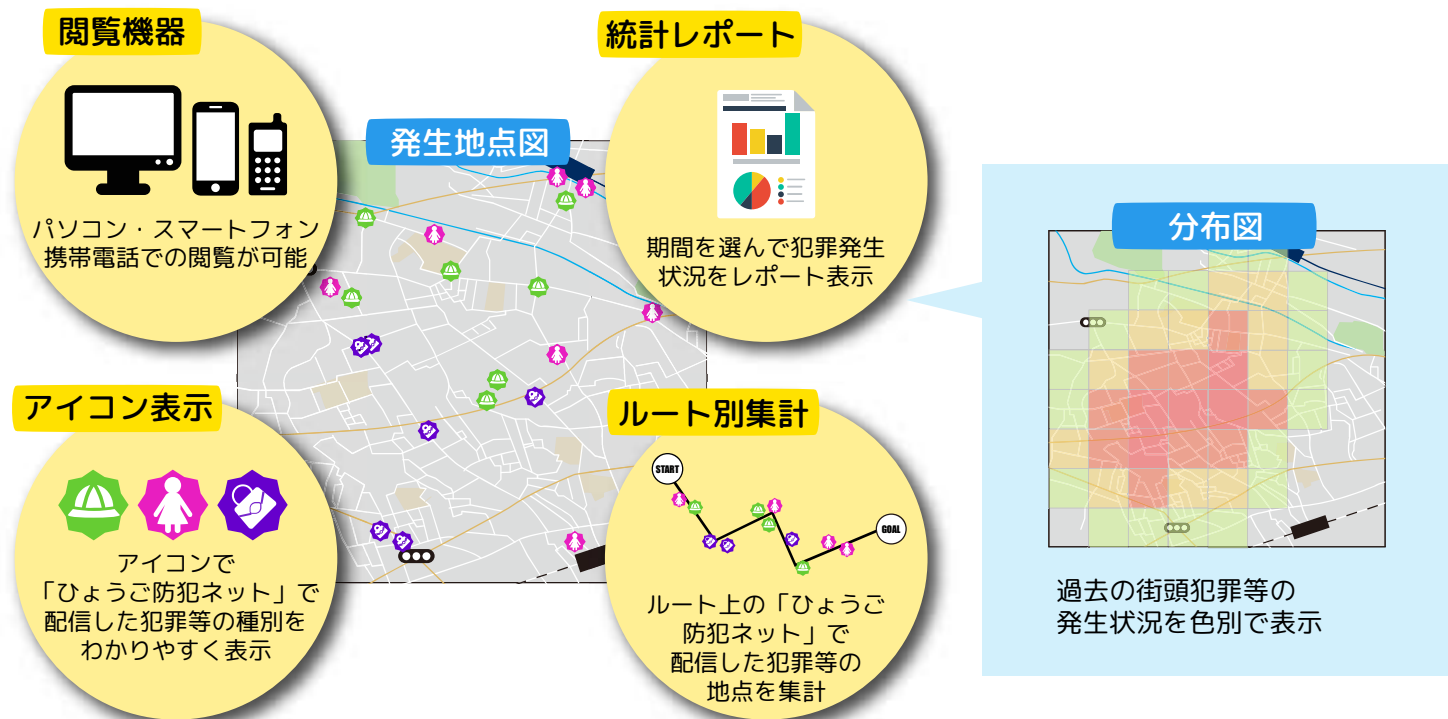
閲覧機器

パソコン・スマートフォン
携帯電話での閲覧が可能

発生地点図

統計レポート

期間を選んで犯罪発生
状況をレポート表示

分布図

過去の街頭犯罪等の
発生状況を色別で表示

アイコン表示

アイコンで
「ひょうご防犯ネット」で
配信した犯罪等の種別を
わかりやすく表示

ルート別集計

START

GOAL

ルート上の「ひょうご
防犯ネット」で
配信した犯罪等の
地点を集計